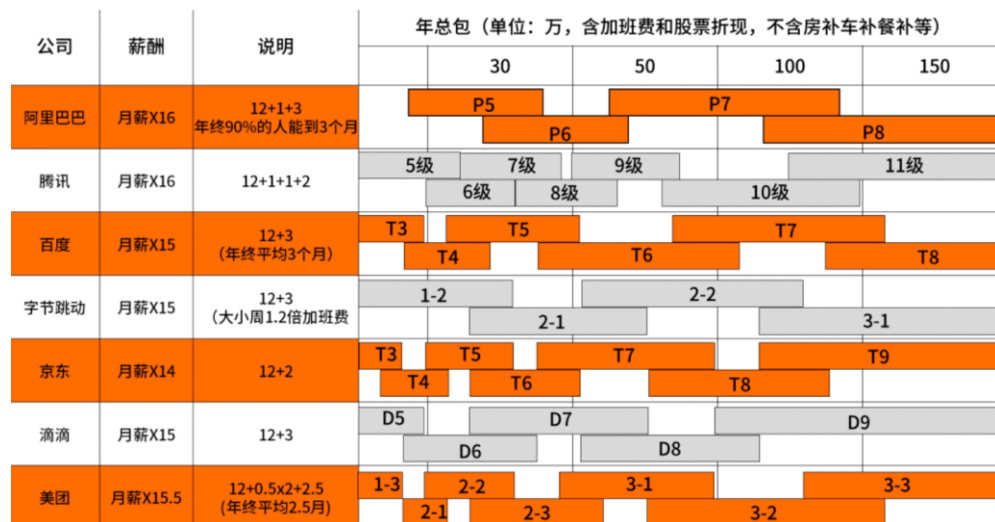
| 公司 | 薪酬 | 说明 | 年总包（单位：万，含加班费和股票折现，不含房补车补餐补等） |
|---|---|---|---|
| | | | 30 50 100 150 |
| 阿里巴巴 | 月薪X16 | 12+1+3 年终90%的人能到3个月 | P5 P7 P6 P8 |
| 腾讯 | 月薪X16 | 12+1+1+2 | 5级 7级 9级 11级 6级 8级 10级 |
| 百度 | 月薪X15 | 12+3 （年终平均3个月） | T3 T5 T7 T4 T6 T8 |
| 字节跳动 | 月薪X15 | 12+3 （大小周1.2倍加班费 | 1-2 2-2 2-1 3-1 |
| 京东 | 月薪X14 | 12+2 | T3 T5 T7 T9 T4 T6 T8 |
| 滴滴 | 月薪X15 | 12+3 | D5 D7 D9 D6 D8 |
| 美团 | 月薪X15.5 | 12+0.5x2+2.5 （年终平均2.5月） | 1-3 2-2 3-1 3-3 2-1 2-3 3-2 |